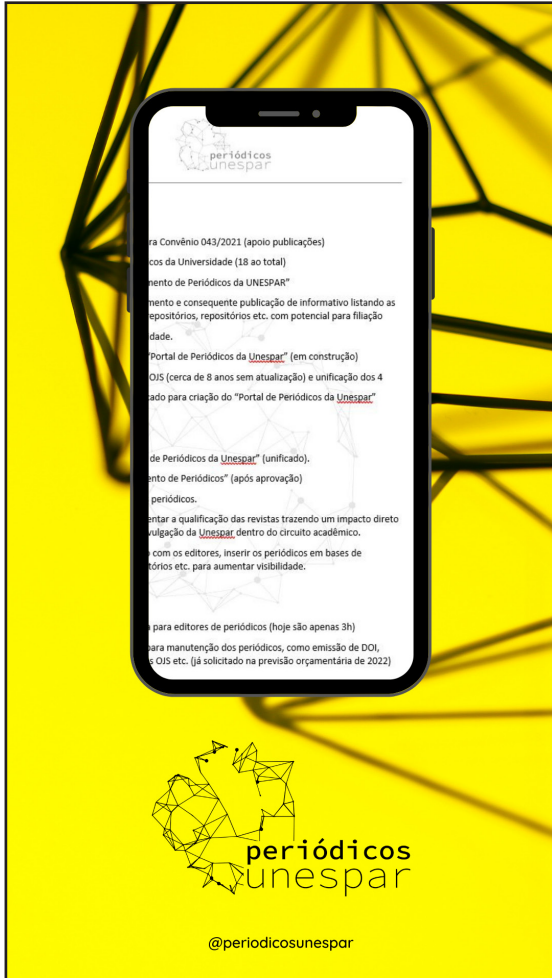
periódicos unespar

ra Convênio 043/2021 (apoio publicações)

cos da Universidade (18 ao total)

nento de Periódicos da UNESPAR"

mento e consequente publicação de informativo listando as epositórios, repositórios etc. com potencial para filiação

dade.

"Portal de Periódicos da Unespar" (em construção)

OJS (cerca de 8 anos sem atualização) e unificação dos 4

ado para criação do "Portal de Periódicos da Unespar"

de Periódicos da Unespar" (unificado).

ento de Periódicos" (após aprovação)

periódicos.

entar a qualificação das revistas trazendo um impacto direto vulgação da Unespar dentro do circuito acadêmico.

com os editores, inserir os periódicos em bases de tórios etc. para aumentar visibilidade.

para editores de periódicos (hoje são apenas 3h)

para manutenção dos periódicos, como emissão de DOI, s OJS etc. (já solicitado na previsão orçamentária de 2022)

periódicos unespar

@periodicosunespar